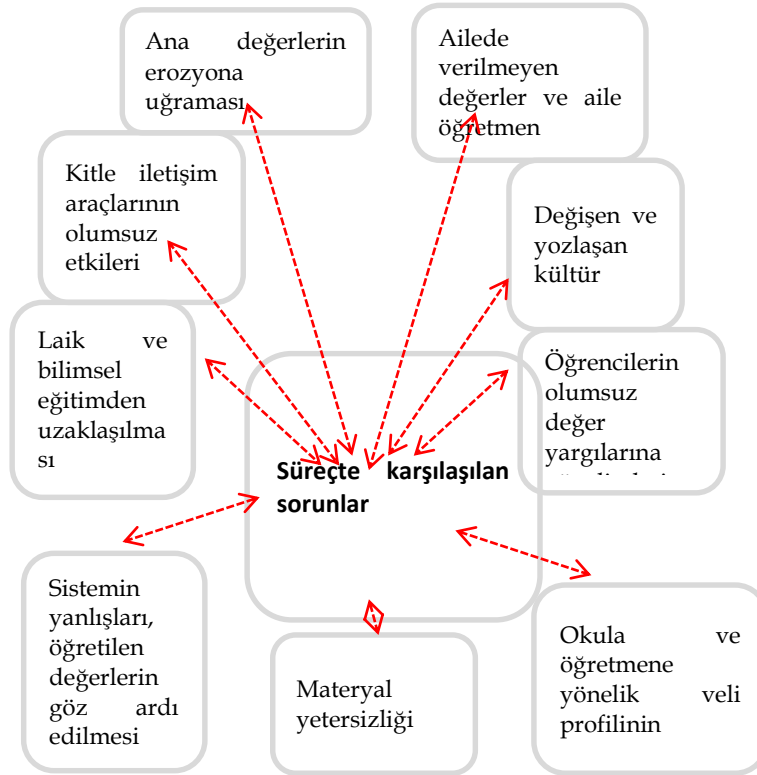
Ana değerlerin erozyona uğraması

Ailede verilmeyen değerler ve aile öğretmen

Kitle iletişim araçlarının olumsuz etkileri

Değişen ve yozlaşan kültür

Laik ve bilimsel eğitimden uzaklaşılması

Öğrencilerin olumsuz değer yargılarına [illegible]

Süreçte karşılaşılan sorunlar

Sistemin yanlışları, öğretilen değerlerin göz ardı edilmesi

Materyal yetersizliği

Okula ve öğretmene yönelik veli profilinin